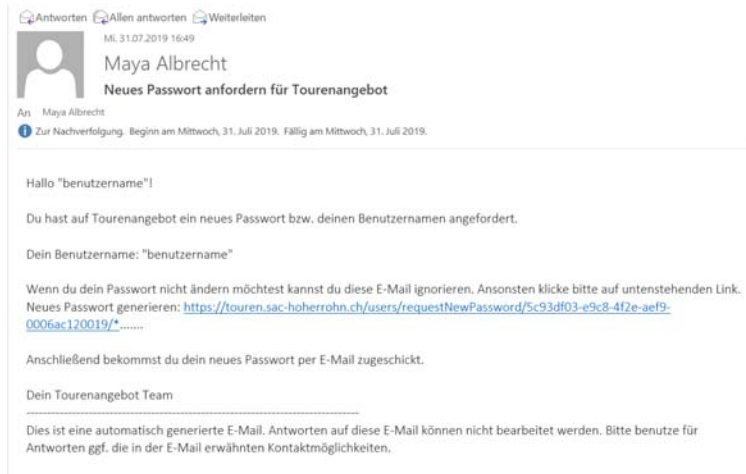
Antworten Allen antworten Weiterleiten

Mi. 31.07.2019 16:49

Maya Albrecht

Neues Passwort anfordern für Tourenangebot

An Maya Albrecht

Zur Nachverfolgung. Beginn am Mittwoch, 31. Juli 2019. Fällig am Mittwoch, 31. Juli 2019.

Hallo "benutzername"!

Du hast auf Tourenangebot ein neues Passwort bzw. deinen Benutzernamen angefordert.

Dein Benutzername: "benutzername"

Wenn du dein Passwort nicht ändern möchtest kannst du diese E-Mail ignorieren. Ansonsten klicke bitte auf untenstehenden Link. Neues Passwort generieren: https://touren.sac-hoherrohn.ch/users/requestNewPassword/5c93df03-e9c8-4f2e-aef9-0006ac120019/*.......

Anschließend bekommst du dein neues Passwort per E-Mail zugeschickt.

Dein Tourenangebot Team

--------------------------------------------------------------------------------

Dies ist eine automatisch generierte E-Mail. Antworten auf diese E-Mail können nicht bearbeitet werden. Bitte benutze für Antworten ggf. die in der E-Mail erwähnten Kontaktmöglichkeiten.